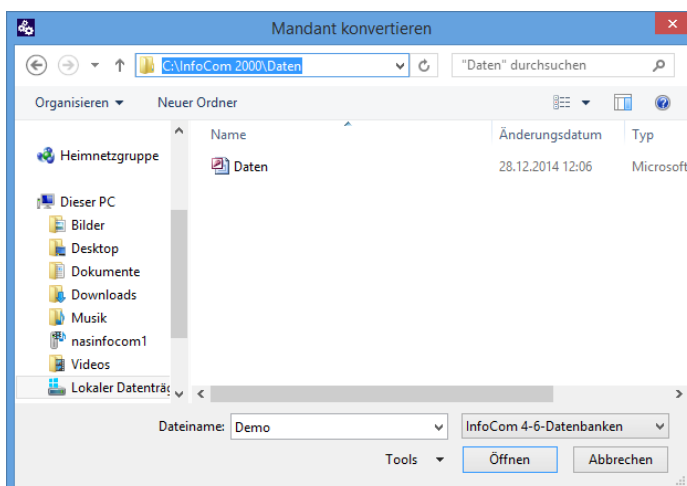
Mandant konvertieren

C:\InfoCom 2000\Daten
"Daten" durchsuchen

Organisieren ▾ Neuer Ordner

Heimnetzgruppe

Dieser PC
Bilder
Desktop
Dokumente
Downloads
Musik
nasinfocom1
Videos
Lokaler Datenträ

| Name | Änderungsdatum | Typ |
|---|---|---|
| Daten | 28.12.2014 12:06 | Microsoft |

Dateiname: Demo
InfoCom 4-6-Datenbanken

Tools ▾ Öffnen Abbrechen